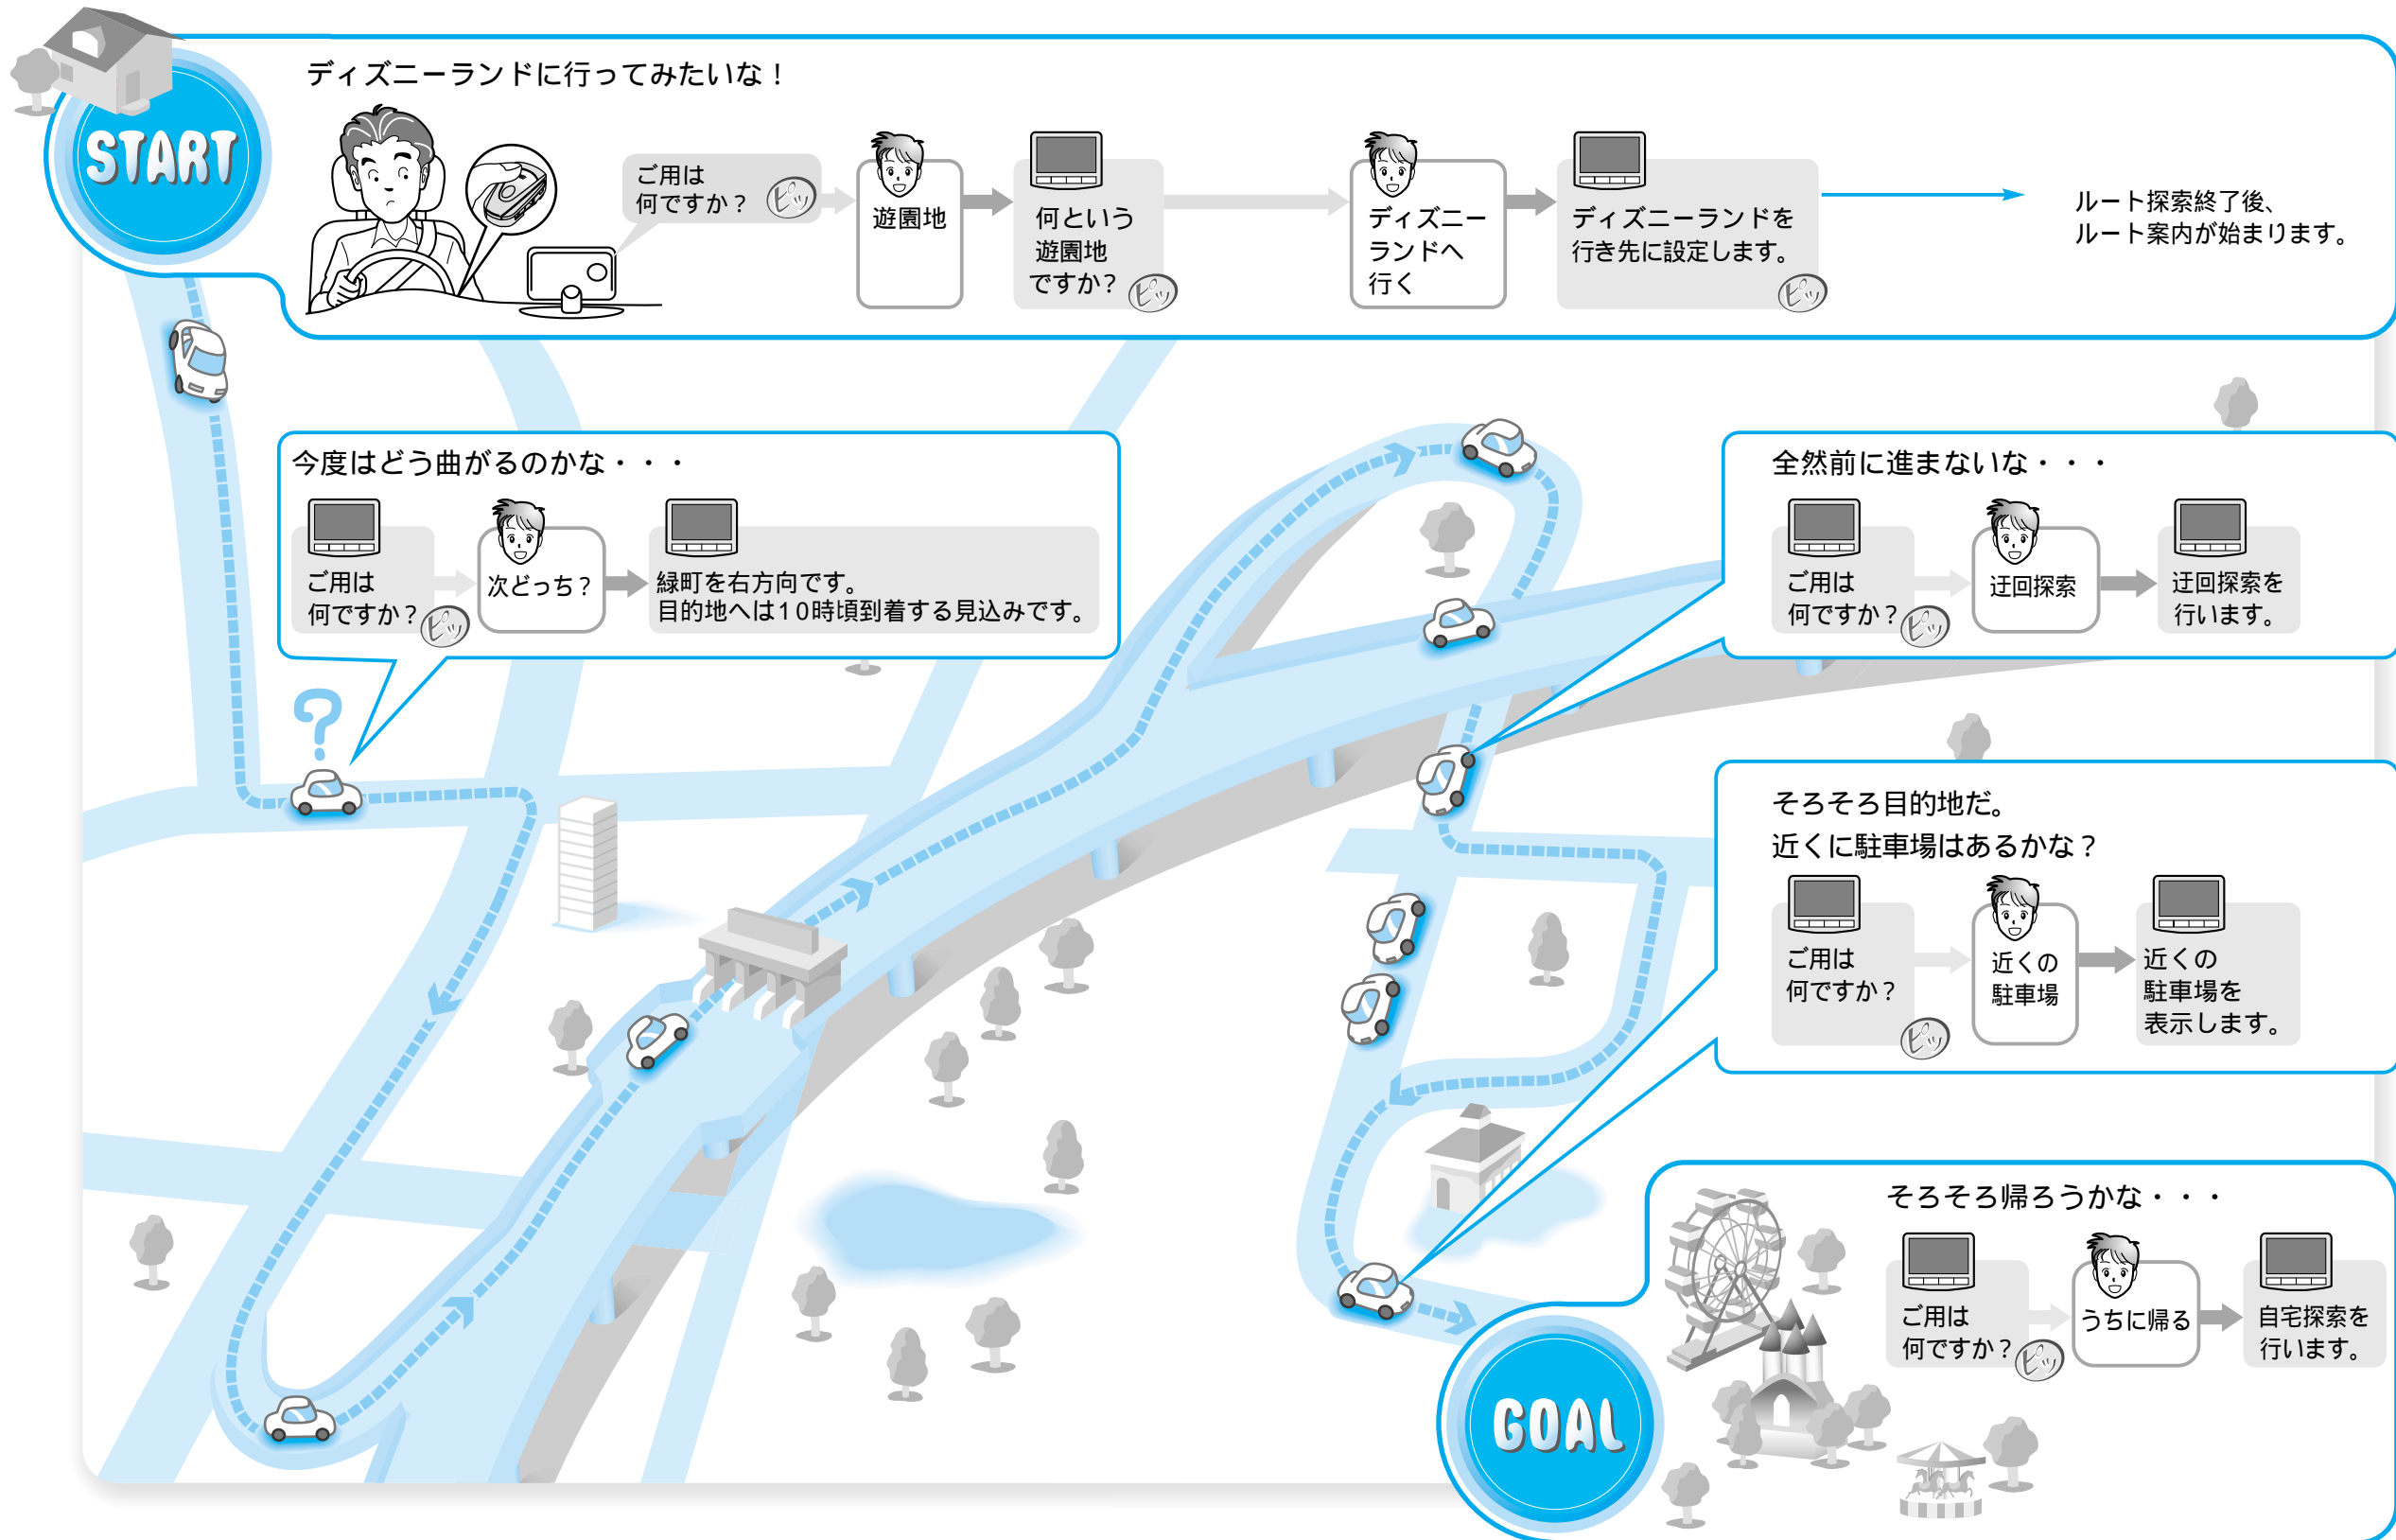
START

ディズニーランドに行ってみたいな！

ご用は何ですか？ ピッ

遊園地

何という遊園地ですか？ ピッ

ディズニーランドへ行く

ディズニーランドを行き先に設定します。 ピッ

ルート探索終了後、ルート案内が始まります。

今度はどう曲がるのかな・・・

ご用は何ですか？ ピッ

次どっち？

緑町を右方向です。目的地へは10時頃到着する見込みです。

全然前に進まないな・・・

ご用は何ですか？ ピッ

迂回探索

迂回探索を行います。

そろそろ目的地だ。近くに駐車場はあるかな？

ご用は何ですか？ ピッ

近くの駐車場

近くの駐車場を表示します。

そろそろ帰ろうかな・・・

ご用は何ですか？ ピッ

うちに帰る

自宅探索を行います。

GOAL